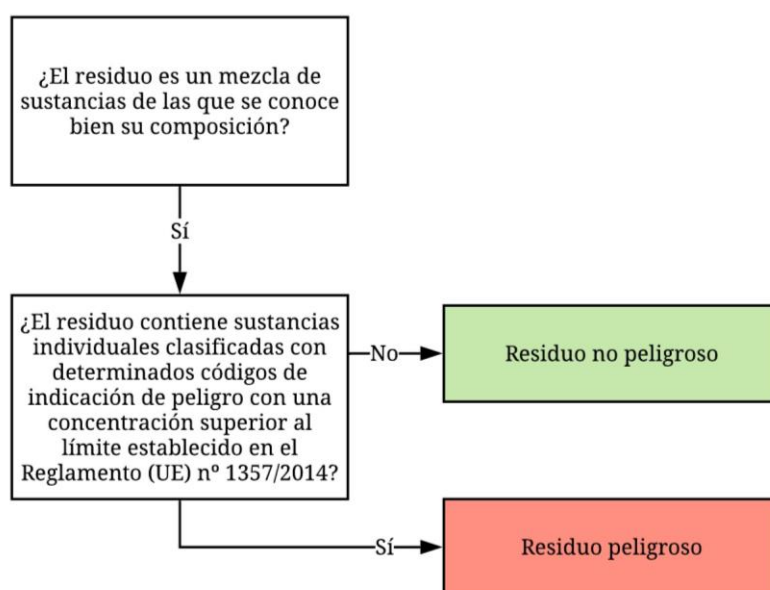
¿El residuo es un mezcla de sustancias de las que se conoce bien su composición?

Sí

¿El residuo contiene sustancias individuales clasificadas con determinados códigos de indicación de peligro con una concentración superior al límite establecido en el Reglamento (UE) nº 1357/2014?

No

Residuo no peligroso

Sí

Residuo peligroso